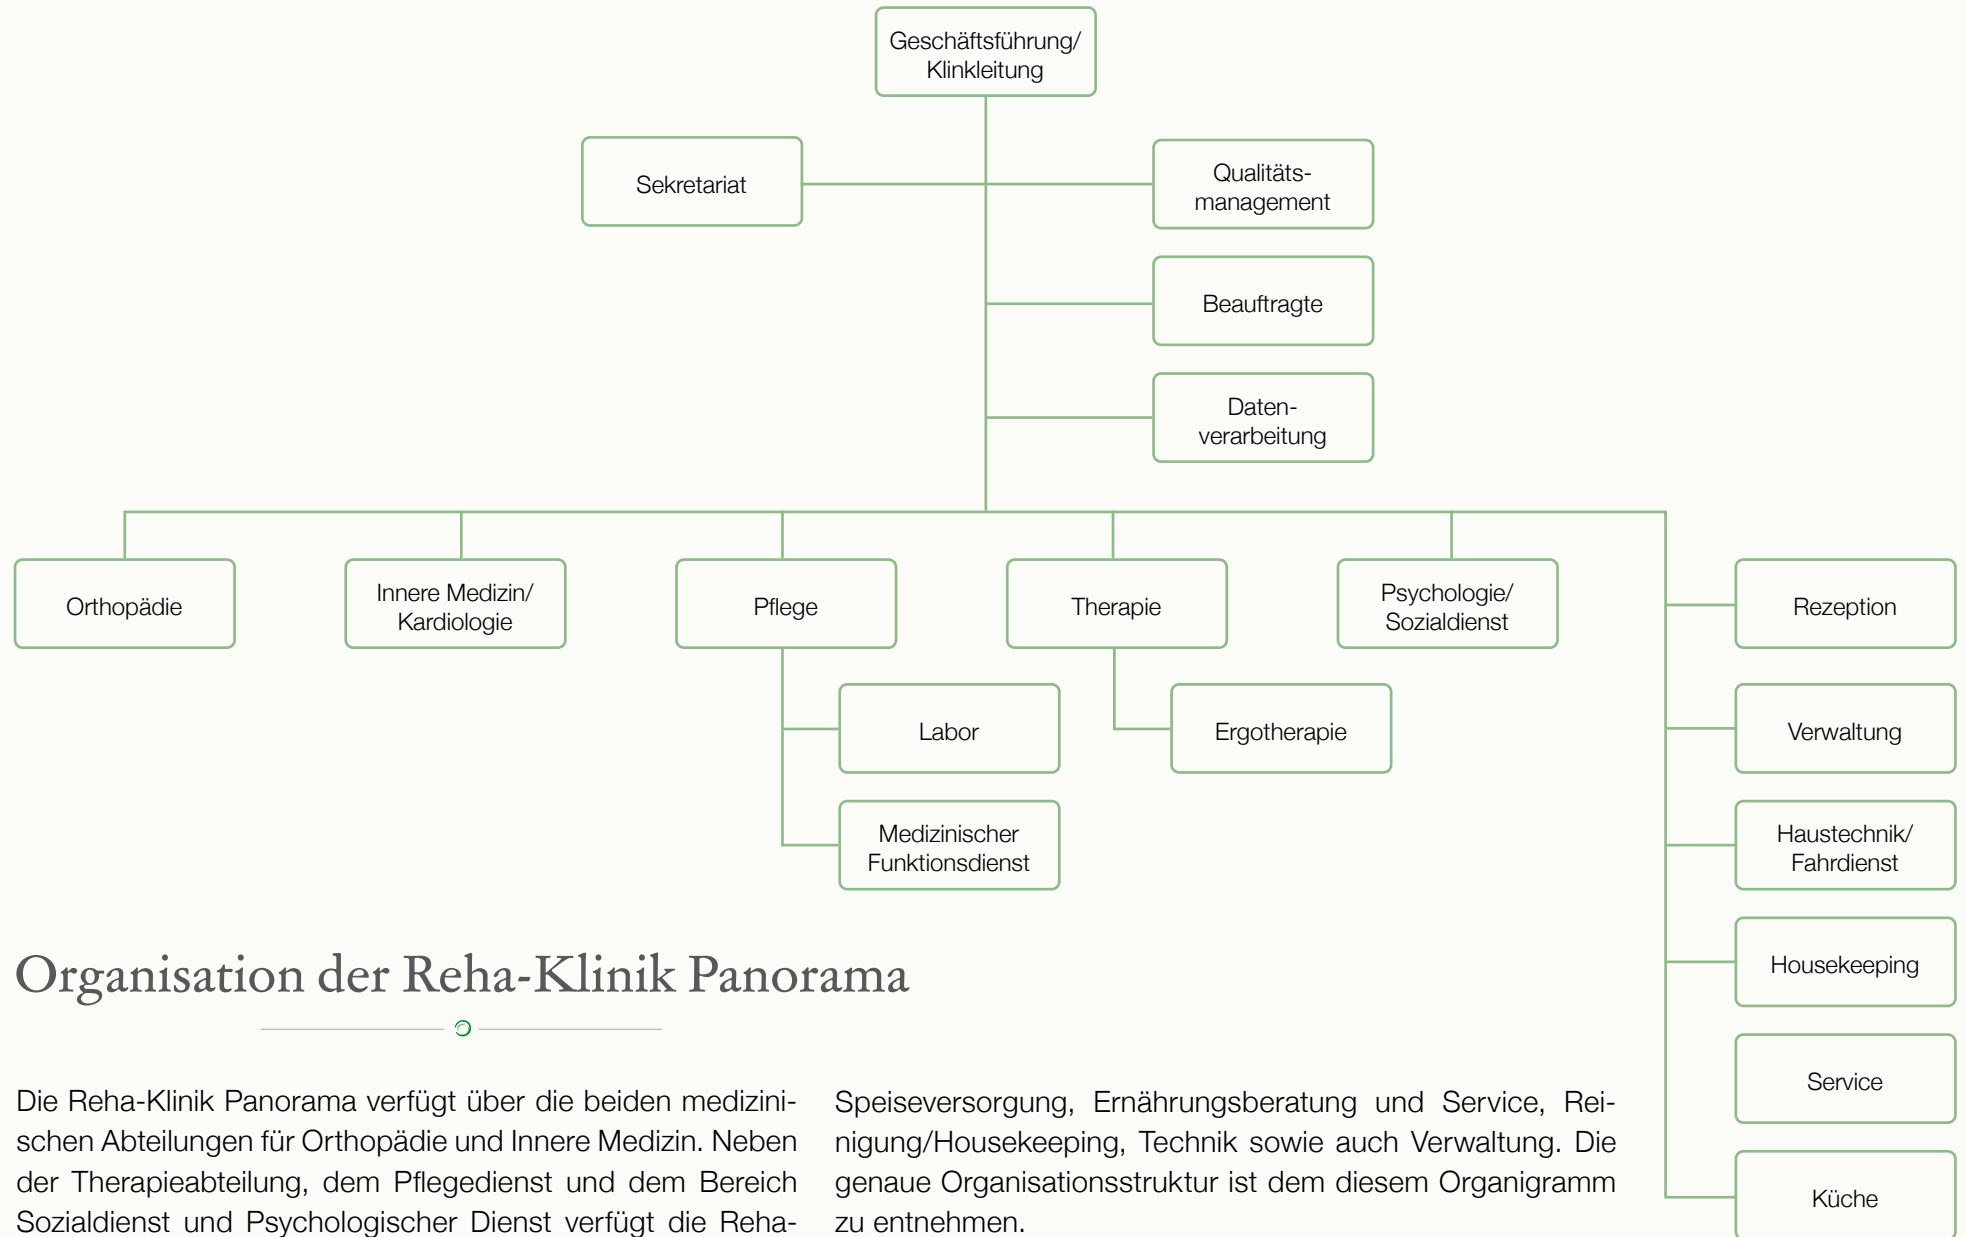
Geschäftsführung/ Klinkleitung

Sekretariat

Qualitäts-management

Beauftragte

Daten-verarbeitung

Orthopädie

Innere Medizin/ Kardiologie

Pflege

Therapie

Psychologie/ Sozialdienst

Rezeption

Labor

Ergotherapie

Verwaltung

Medizinischer Funktionsdienst

Haustechnik/ Fahrdienst

Housekeeping

Service

Küche

Organisation der Reha-Klinik Panorama

Die Reha-Klinik Panorama verfügt über die beiden medizinischen Abteilungen für Orthopädie und Innere Medizin. Neben der Therapieabteilung, dem Pflegedienst und dem Bereich Sozialdienst und Psychologischer Dienst verfügt die Reha-

Speiseversorgung, Ernährungsberatung und Service, Reinigung/Housekeeping, Technik sowie auch Verwaltung. Die genaue Organisationsstruktur ist dem diesem Organigramm zu entnehmen.